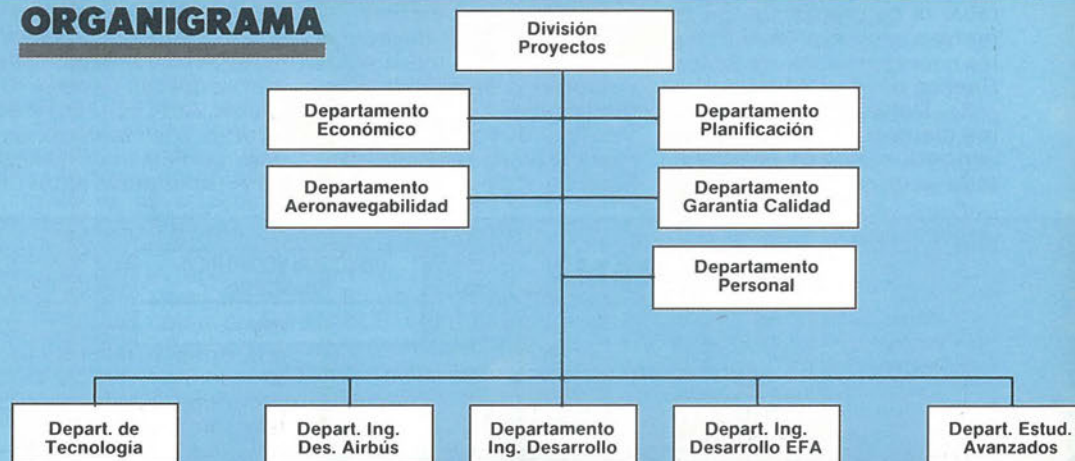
ORGANIGRAMA

División Proyectos

Departamento Económico

Departamento Planificación

Departamento Aeronavegabilidad

Departamento Garantía Calidad

Departamento Personal

Depart. de Tecnología

Depart. Ing. Des. Airbús

Departamento Ing. Desarrollo

Depart. Ing. Desarrollo EFA

Depart. Estud. Avanzados